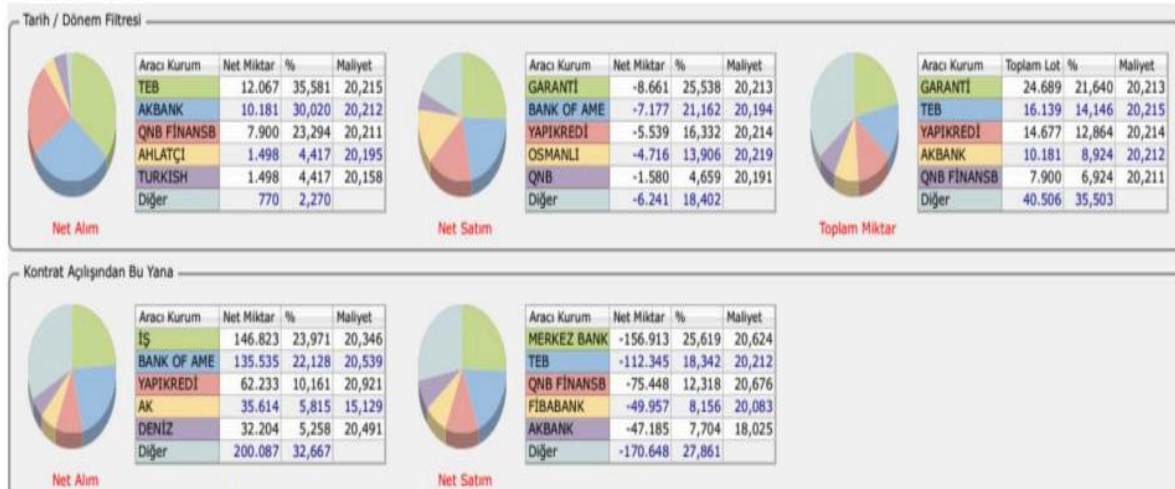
Tarih / Dönem Filtresi

| Aracı Kurum | Net Miktar | % | Maliyet |
|---|---|---|---|
| TEB | 12.067 | 35,581 | 20,215 |
| AKBANK | 10.181 | 30,020 | 20,212 |
| QNB FİNANSB | 7.900 | 23,294 | 20,211 |
| AHLATÇI | 1.498 | 4,417 | 20,195 |
| TURKISH | 1.498 | 4,417 | 20,158 |
| Diğer | 770 | 2,270 | |

Net Alım

| Aracı Kurum | Net Miktar | % | Maliyet |
|---|---|---|---|
| GARANTİ | -8.661 | 25,538 | 20,213 |
| BANK OF AME | -7.177 | 21,162 | 20,194 |
| YAPIKREDİ | -5.539 | 16,332 | 20,214 |
| OSMANLI | -4.716 | 13,906 | 20,219 |
| QNB | -1.580 | 4,659 | 20,191 |
| Diğer | -6.241 | 18,402 | |

Net Satım

| Aracı Kurum | Toplam Lot | % | Maliyet |
|---|---|---|---|
| GARANTİ | 24.689 | 21,640 | 20,213 |
| TEB | 16.139 | 14,146 | 20,215 |
| YAPIKREDİ | 14.677 | 12,864 | 20,214 |
| AKBANK | 10.181 | 8,924 | 20,212 |
| QNB FİNANSB | 7.900 | 6,924 | 20,211 |
| Diğer | 40.506 | 35,503 | |

Toplam Miktar

Kontrat Açılışından Bu Yana

| Aracı Kurum | Net Miktar | % | Maliyet |
|---|---|---|---|
| İŞ | 146.823 | 23,971 | 20,346 |
| BANK OF AME | 135.535 | 22,128 | 20,539 |
| YAPIKREDİ | 62.233 | 10,161 | 20,921 |
| AK | 35.614 | 5,815 | 15,129 |
| DENİZ | 32.204 | 5,258 | 20,491 |
| Diğer | 200.087 | 32,667 | |

Net Alım

| Aracı Kurum | Net Miktar | % | Maliyet |
|---|---|---|---|
| MERKEZ BANK | -156.913 | 25,619 | 20,624 |
| TEB | -112.345 | 18,342 | 20,212 |
| QNB FİNANSB | -75.448 | 12,318 | 20,676 |
| FİBABANK | -49.957 | 8,156 | 20,083 |
| AKBANK | -47.185 | 7,704 | 18,025 |
| Diğer | -170.648 | 27,861 | |

Net Satım